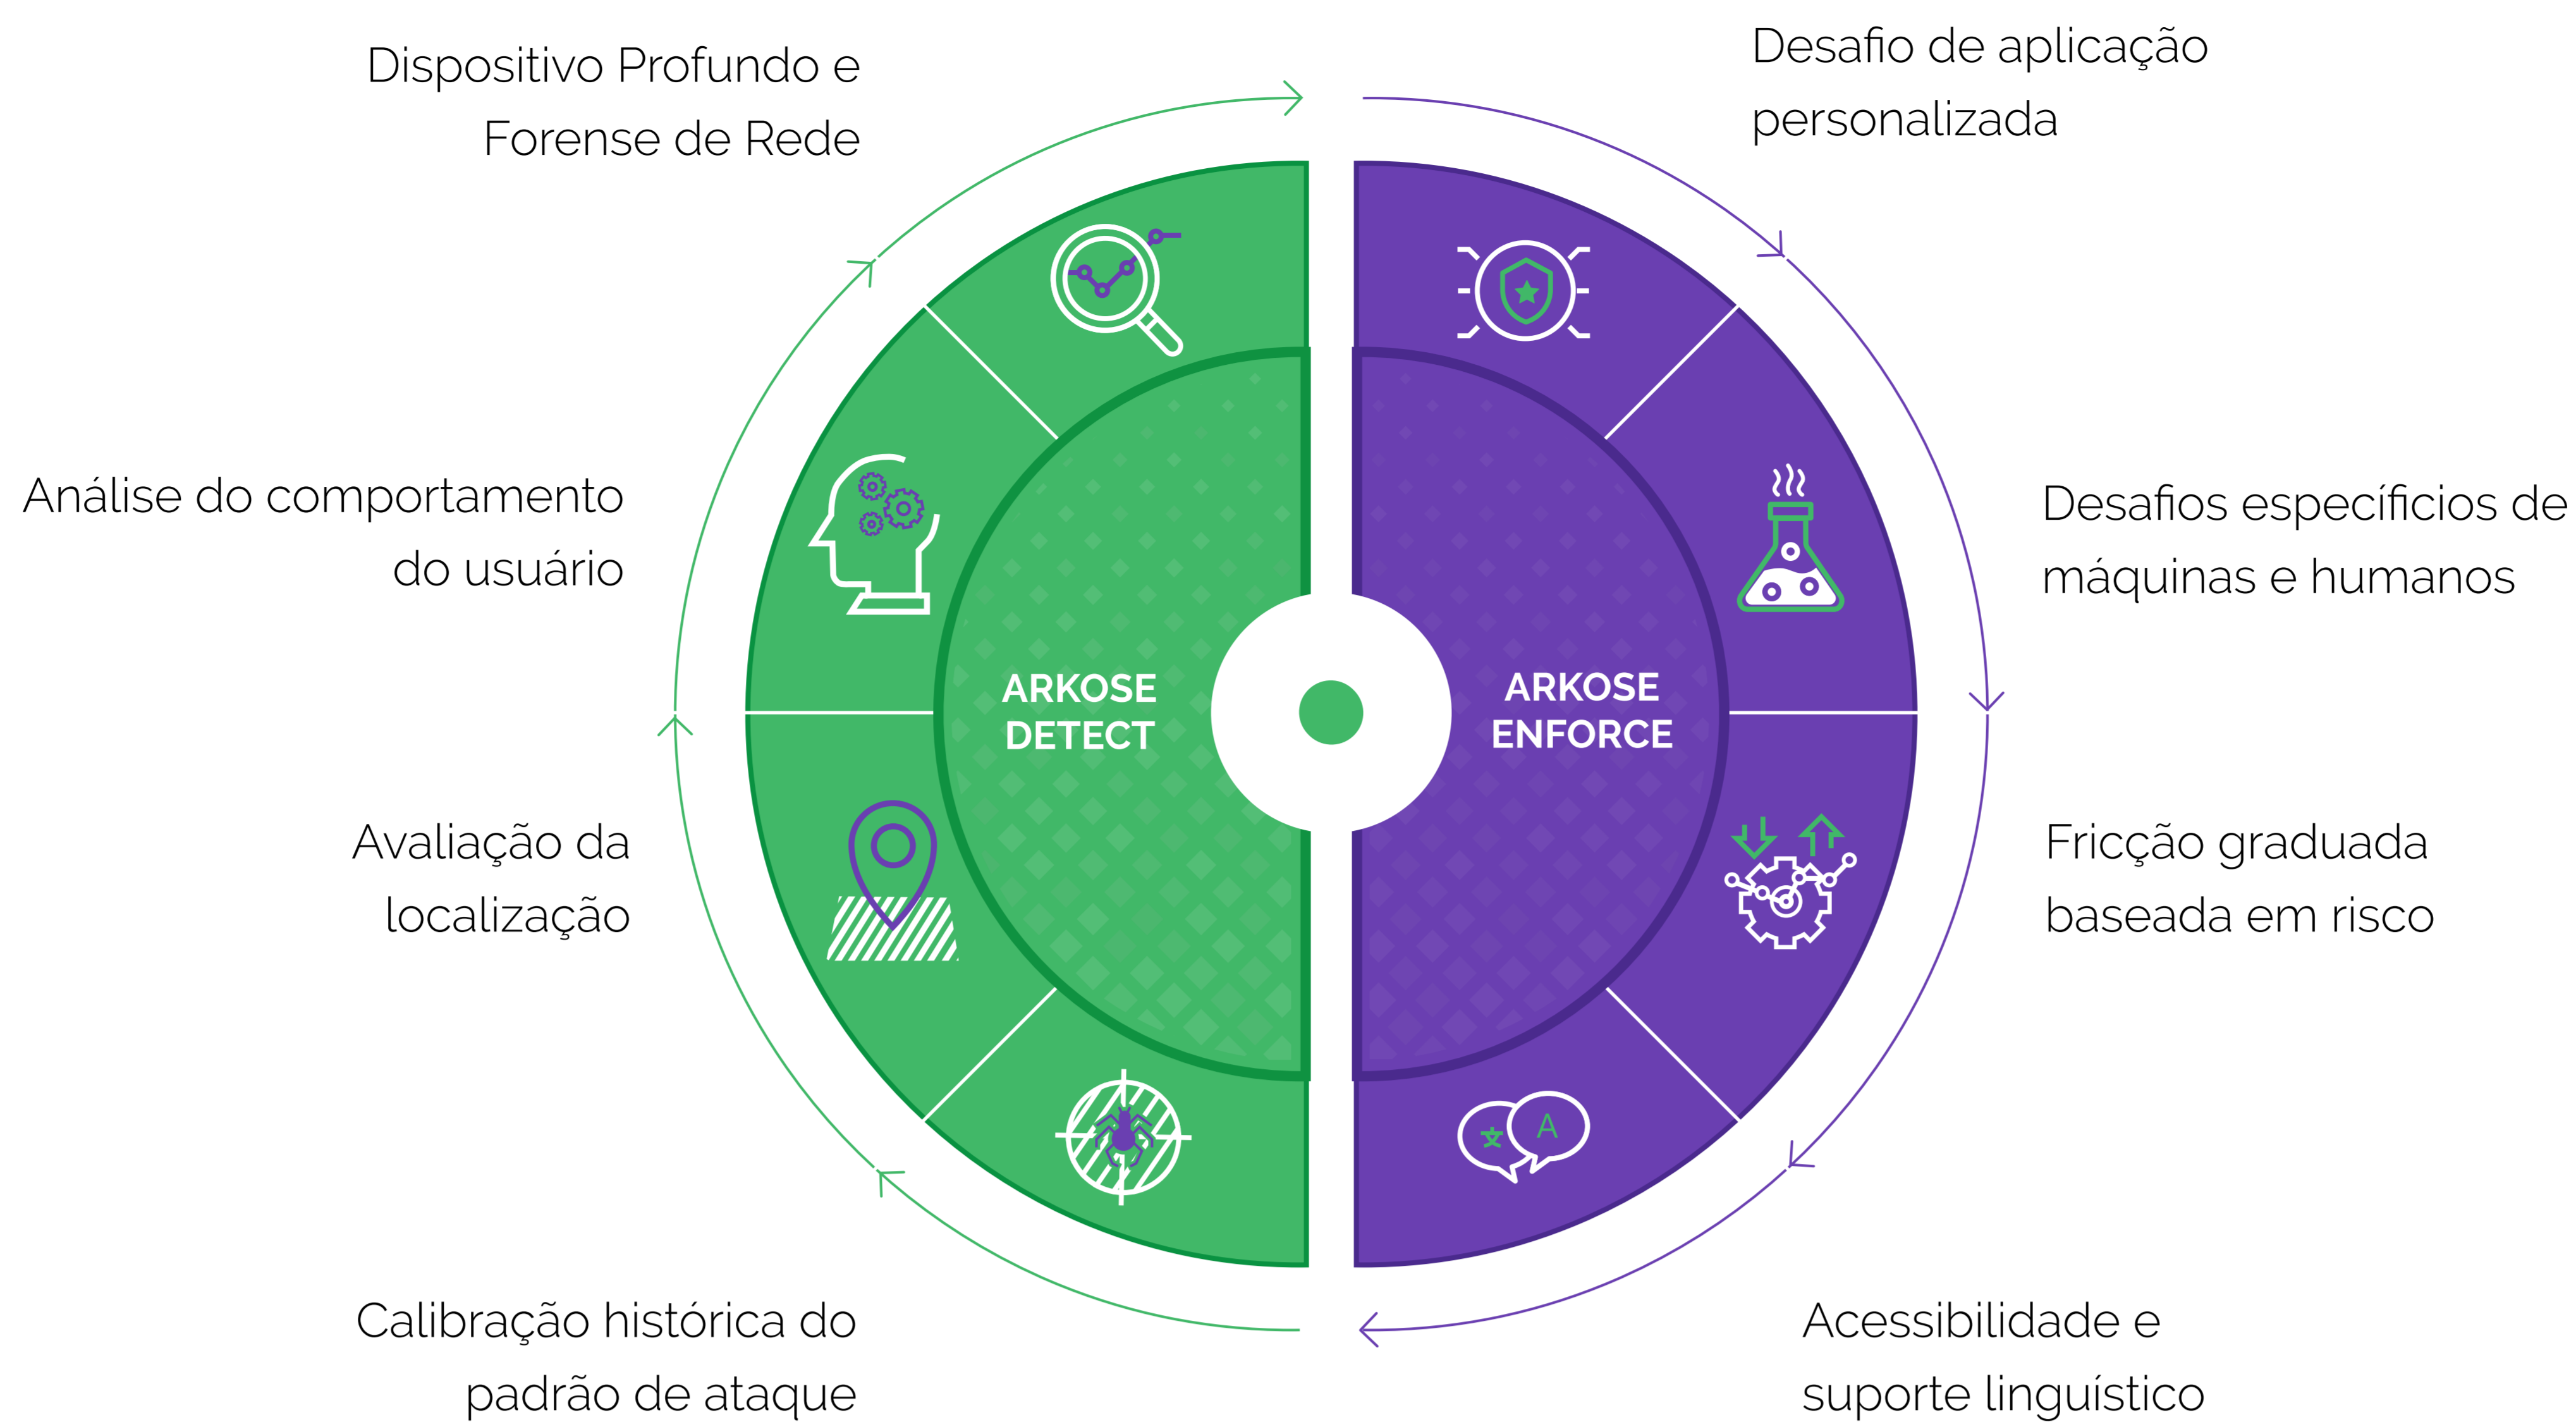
Dispositivo Profundo e Forense de Rede

Desafio de aplicação personalizada

Análise do comportamento do usuário

Desafios específicios de máquinas e humanos

ARKOSE DETECT

ARKOSE ENFORCE

Avaliação da localização

Fricção graduada baseada em risco

A

Calibração histórica do padrão de ataque

Acessibilidade e suporte linguístico